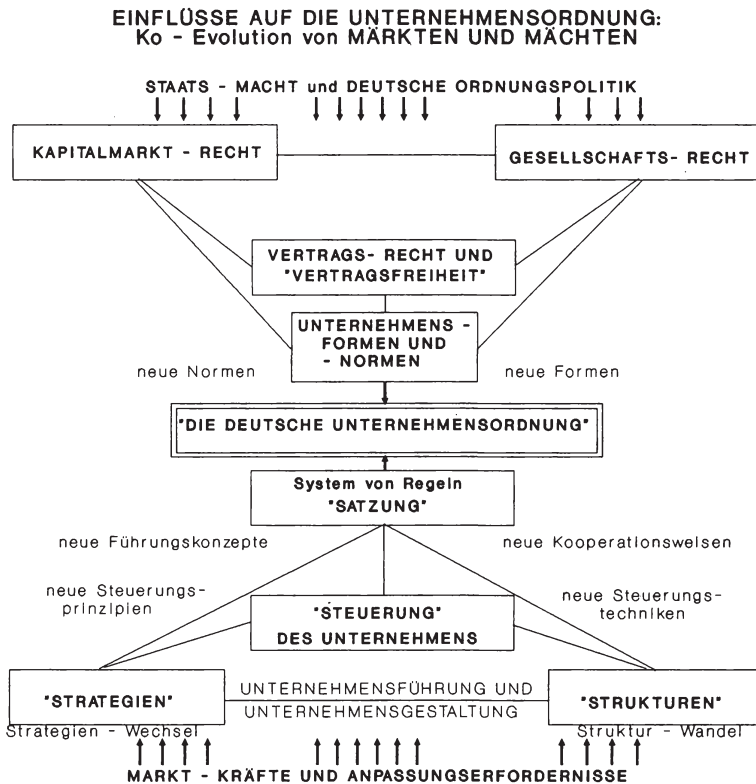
EINFLÜSSE AUF DIE UNTERNEHMENSORDNUNG:
Ko - Evolution von MÄRKTEN UND MÄCHTEN

STAATS - MACHT und DEUTSCHE ORDNUNGSPOLITIK

KAPITALMARKT - RECHT

GESELLSCHAFTS- RECHT

VERTRAGS- RECHT UND "VERTRAGSFREIHEIT"

UNTERNEHMENS - FORMEN UND - NORMEN

neue Normen

neue Formen

"DIE DEUTSCHE UNTERNEHMENSORDNUNG"

System von Regeln "SATZUNG"

neue Führungskonzepte

neue Kooperationswelsen

neue Steuerungsprinzipien

"STEUERUNG" DES UNTERNEHMENS

neue Steuerungstechniken

"STRATEGIEN"

UNTERNEHMENSFÜHRUNG UND UNTERNEHMENSGESTALTUNG

"STRUKTUREN"

Strategien - Wechsel

Struktur - Wandel

MARKT - KRÄFTE UND ANPASSUNGSERFORDERNISSE